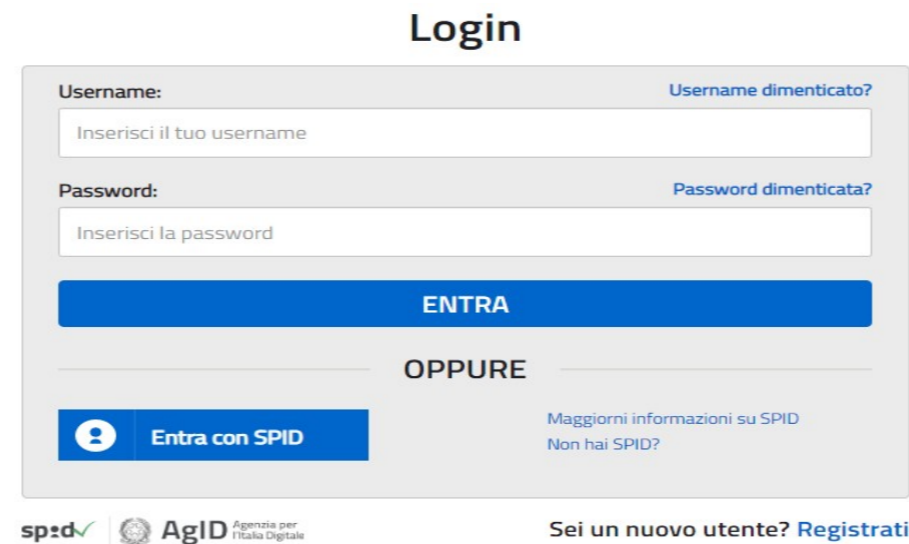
Login

Username:
Username dimenticato?
Inserisci il tuo username

Password:
Password dimenticata?
Inserisci la password

ENTRA

OPPURE

Entra con SPID

Maggiorni informazioni su SPID
Non hai SPID?

spid AgID Agenzia per l'Italia Digitale

Sei un nuovo utente? Registrati